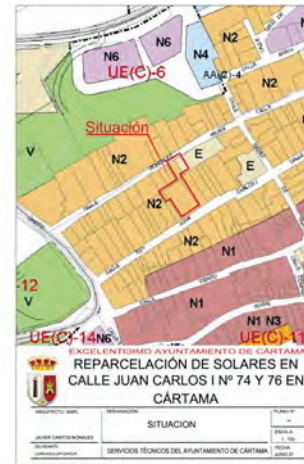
N6
N6
N4
N2
UE(C)-6
AA(C)-4
N2
Situación
V
N2
E
E
N2
N2
N2
N1
-12
V
N1
UE(C)-14
N6
N1 N3
UE(C)-11
EXCELENTÍSIMO AYUNTAMIENTO DE CÁRTAMA
REPARCELACIÓN DE SOLARES EN CALLE JUAN CARLOS I Nº 74 Y 76 EN CÁRTAMA
SITUACION
SERVICIOS TÉCNICOS DEL AYUNTAMIENTO DE CÁRTAMA
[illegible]